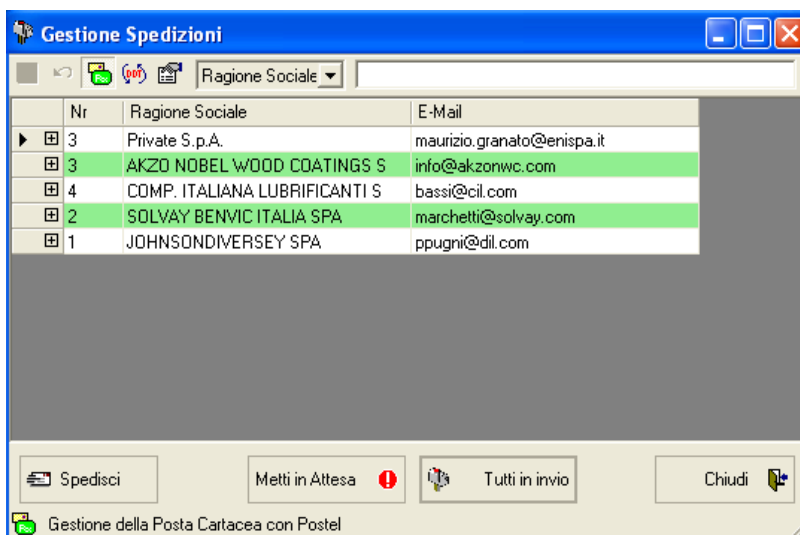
Gestione Spedizioni

Ragione Sociale

| | Nr | Ragione Sociale | E-Mail |
|---|---|---|---|
| ⊞ | 3 | Private S.p.A. | maurizio.granato@enispa.it |
| ⊞ | 3 | AKZO NOBEL WOOD COATINGS S | info@akzonwc.com |
| ⊞ | 4 | COMP. ITALIANA LUBRIFICANTI S | bassi@cil.com |
| ⊞ | 2 | SOLVAY BENVIC ITALIA SPA | marchetti@solvay.com |
| ⊞ | 1 | JOHNSONDIVERSEY SPA | ppugni@dil.com |

Spedisci

Metti in Attesa

Tutti in invio

Chiudi

Gestione della Posta Cartacea con Postel